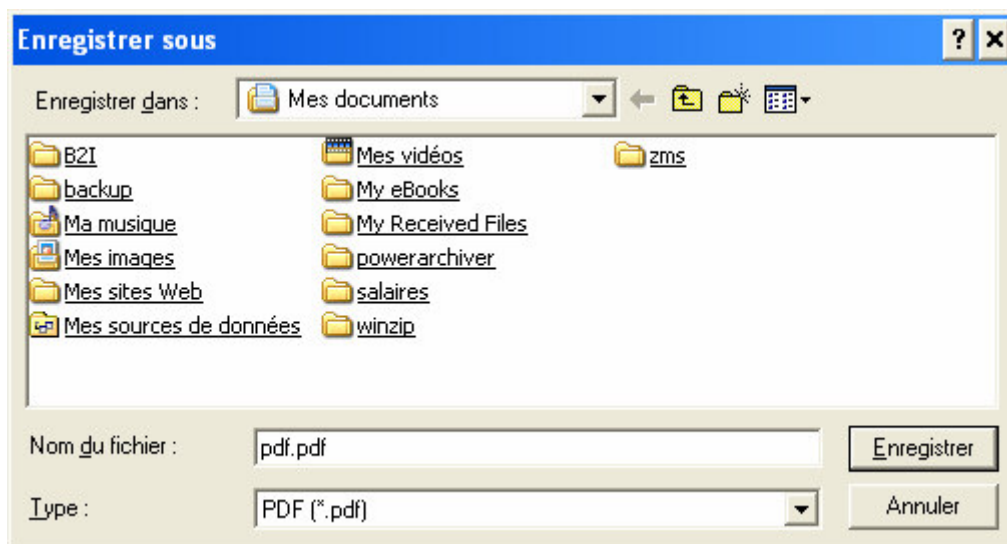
Enregistrer sous

?

Enregistrer dans : Mes documents

B2I
backup
Ma musique
Mes images
Mes sites Web
Mes sources de données

Mes vidéos
My eBooks
My Received Files
powerarchiver
salaires
winzip

zms

Nom du fichier : pdf.pdf

Type : PDF (*.pdf)

Enregistrer

Annuler